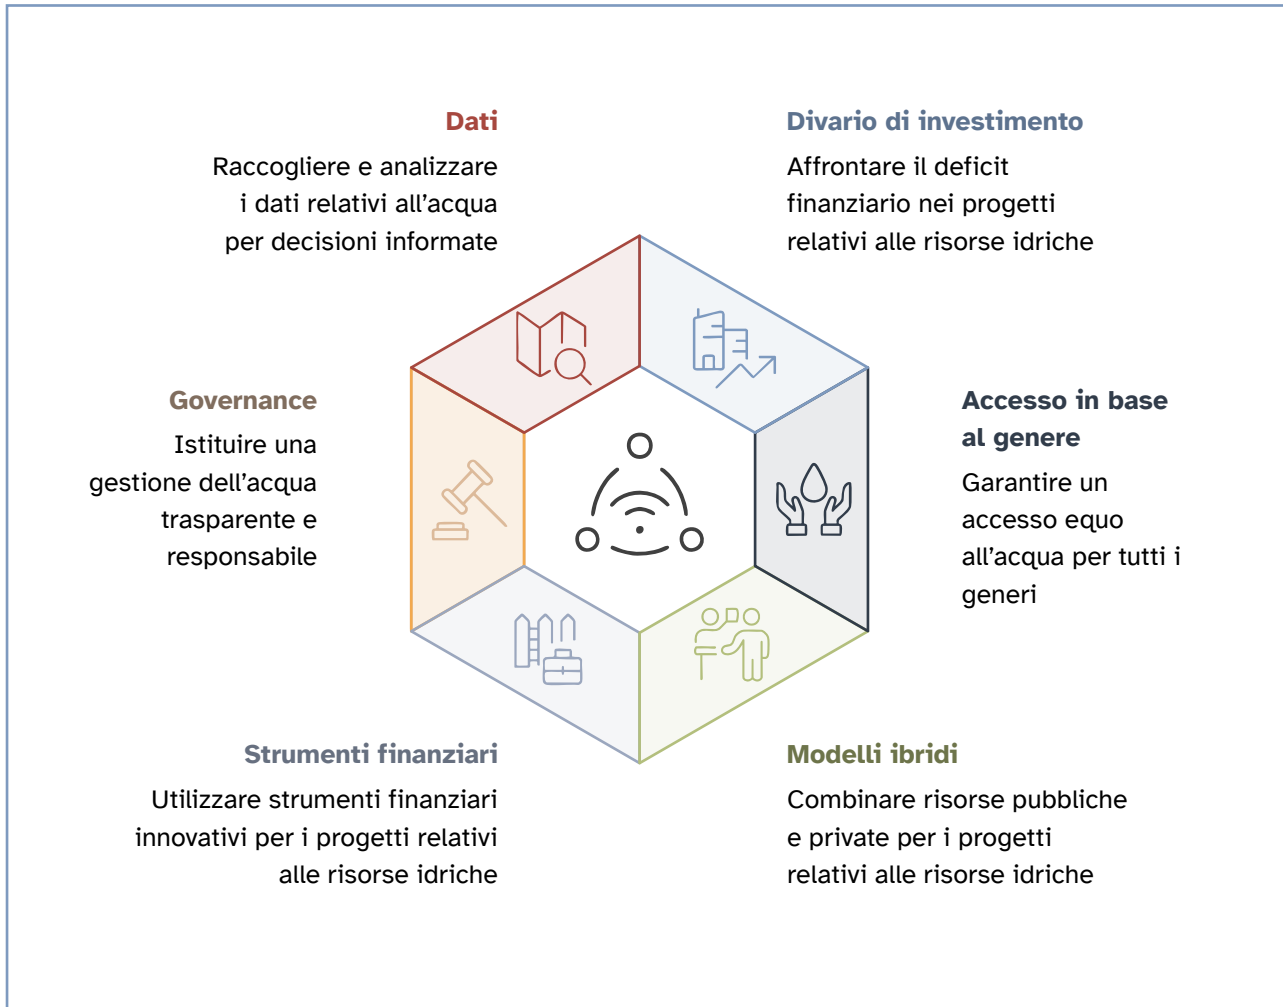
Dati

Raccogliere e analizzare i dati relativi all’acqua per decisioni informate

Divario di investimento

Affrontare il deficit finanziario nei progetti relativi alle risorse idriche

Governance

Istituire una gestione dell’acqua trasparente e responsabile

Accesso in base al genere

Garantire un accesso equo all’acqua per tutti i generi

Strumenti finanziari

Utilizzare strumenti finanziari innovativi per i progetti relativi alle risorse idriche

Modelli ibridi

Combinare risorse pubbliche e private per i progetti relativi alle risorse idriche